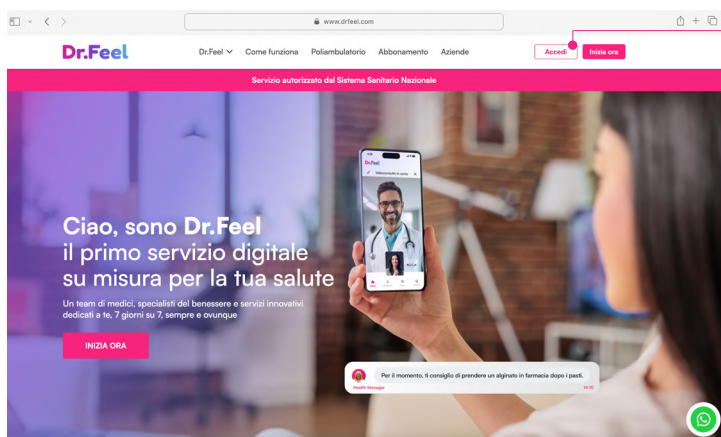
www.drfeel.com

Dr.Feel

Dr.Feel Come funziona Poliambulatorio Abbonamento Aziende

Accedi Inizia ora

Servizio autorizzato dal Sistema Sanitario Nazionale

Ciao, sono Dr.Feel
il primo servizio digitale
su misura per la tua salute

Un team di medici, specialisti del benessere e servizi innovativi dedicati a te, 7 giorni su 7, sempre e ovunque

INIZIA ORA

Dr.Feel

Per il momento, ti consiglio di prendere un alginato in farmacia dopo i pasti.

Health Manager